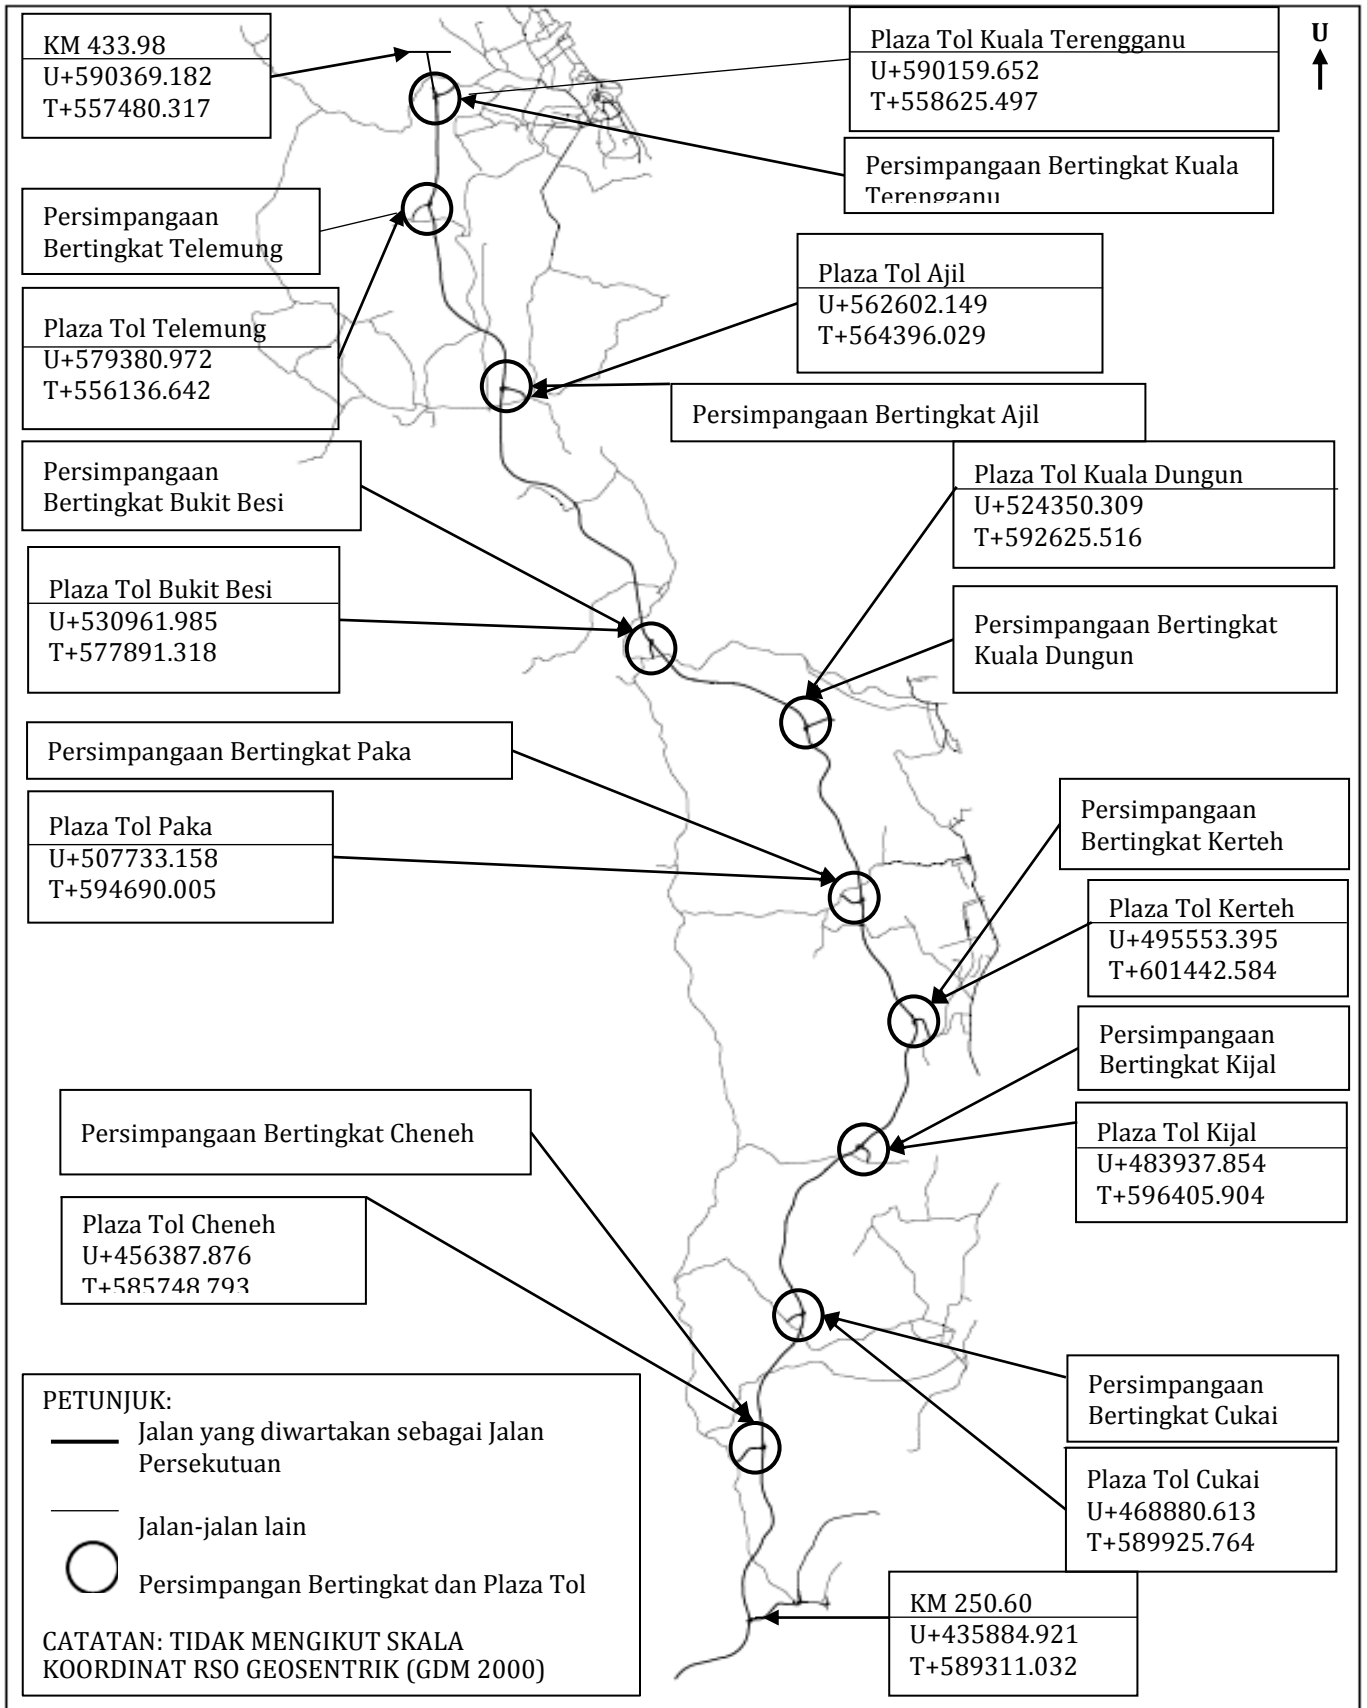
KM 433.98
U+590369.182
T+557480.317

Plaza Tol Kuala Terengganu
U+590159.652
T+558625.497

U

Persimpangaan Bertingkat Kuala Terengganu

Persimpangaan Bertingkat Telemung

Plaza Tol Telemung
U+579380.972
T+556136.642

Plaza Tol Ajil
U+562602.149
T+564396.029

Persimpangaan Bertingkat Ajil

Persimpangaan Bertingkat Bukit Besi

Plaza Tol Kuala Dungun
U+524350.309
T+592625.516

Plaza Tol Bukit Besi
U+530961.985
T+577891.318

Persimpangaan Bertingkat Kuala Dungun

Persimpangaan Bertingkat Paka

Plaza Tol Paka
U+507733.158
T+594690.005

Persimpangaan Bertingkat Kerteh

Plaza Tol Kerteh
U+495553.395
T+601442.584

Persimpangaan Bertingkat Kijal

Persimpangaan Bertingkat Cheneh

Plaza Tol Kijal
U+483937.854
T+596405.904

Plaza Tol Cheneh
U+456387.876
T+585748.793

Persimpangaan Bertingkat Cukai

PETUNJUK:
Jalan yang diwartakan sebagai Jalan Persekutuan

Jalan-jalan lain

Persimpangan Bertingkat dan Plaza Tol

CATATAN: TIDAK MENGIKUT SKALA
KOORDINAT RSO GEOSENTRIK (GDM 2000)

Plaza Tol Cukai
U+468880.613
T+589925.764

KM 250.60
U+435884.921
T+589311.032